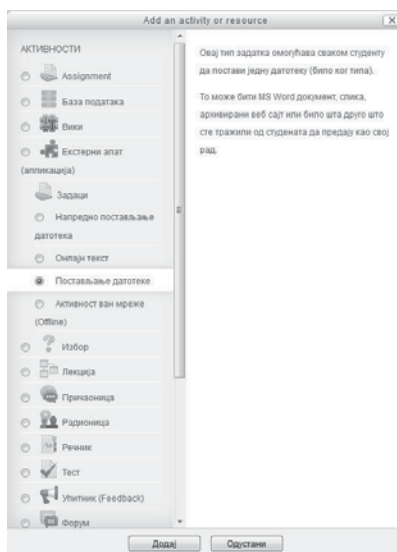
Add an activity or resource

АКТИВНОСТИ

Assignment

База података

Вики

Екстерни алат (апликација)

Задаци

Напредно постављање датотека

Онлајн текст

Постављање датотеке

Активност ван мреже (Offline)

Избор

Лекција

Причаоница

Радионица

Речник

Тест

Упитник (Feedback)

Форум

Овај тип задатка омогућава сваком студенту да постави једну датотеку (било ког типа).

То може бити MS Word документ, слика, архивирани веб сајт или било шта друго што сте тражили од студената да предају као свој рад.

Додај

Одустани